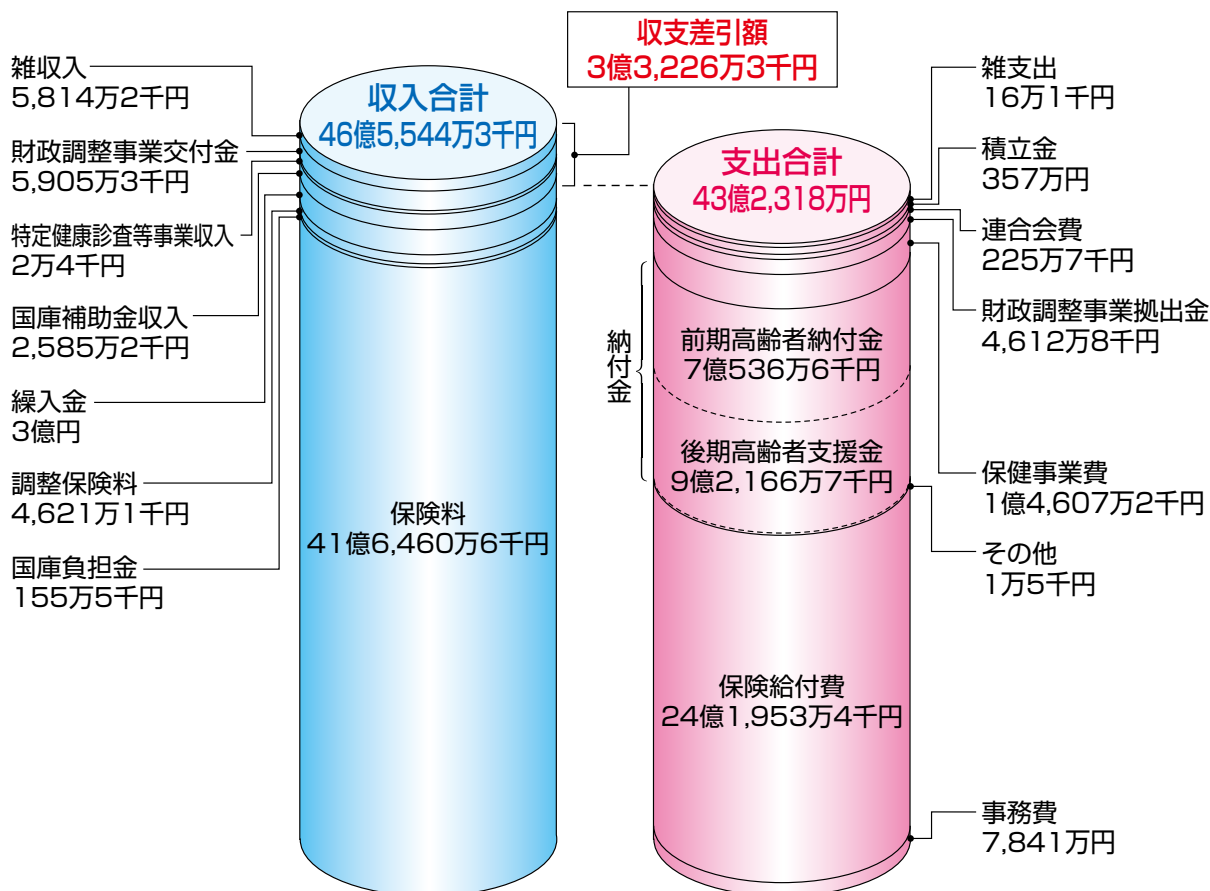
雑収入
5,814万2千円

財政調整事業交付金
5,905万3千円

特定健康診査等事業収入
2万4千円

国庫補助金収入
2,585万2千円

繰入金
3億円

調整保険料
4,621万1千円

国庫負担金
155万5千円

収入合計
46億5,544万3千円

保険料
41億6,460万6千円

収支差引額
3億3,226万3千円

支出合計
43億2,318万円

納付金

前期高齢者納付金
7億536万6千円

後期高齢者支援金
9億2,166万7千円

保険給付費
24億1,953万4千円

雑支出
16万1千円

積立金
357万円

連合会費
225万7千円

財政調整事業拠出金
4,612万8千円

保健事業費
1億4,607万2千円

その他
1万5千円

事務費
7,841万円